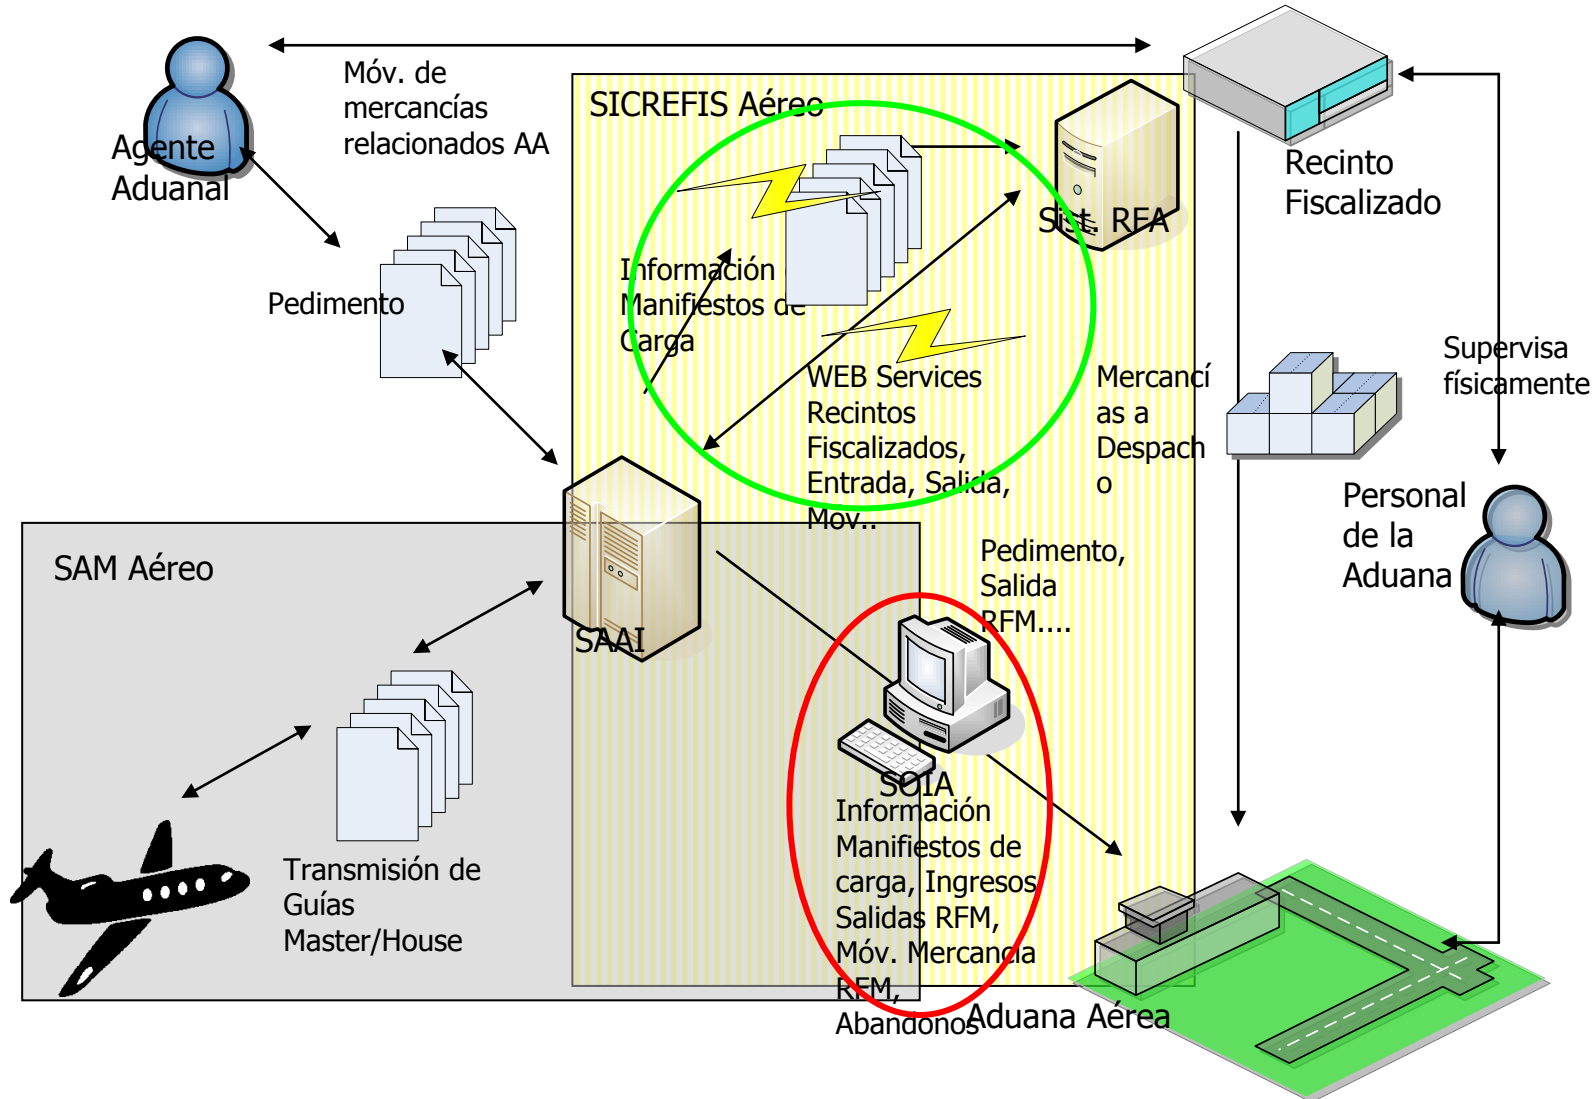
Agente Aduanal

Móv. de mercancías relacionados AA

SICREFIS Aéreo

Recinto Fiscalizado

Sist. RFA

Pedimento

Información Manifiestos de Carga

WEB Services Recintos Fiscalizados, Entrada, Salida, Mov..

Mercancías a Despacho

Supervisa físicamente

Personal de la Aduana

SAM Aéreo

SAAI

Pedimento, Salida RFM....

SOIA

Información Manifiestos de carga, Ingresos Salidas RFM, Móv. Mercancía RFM, Abandonos

Transmisión de Guías Master/House

Aduana Aérea